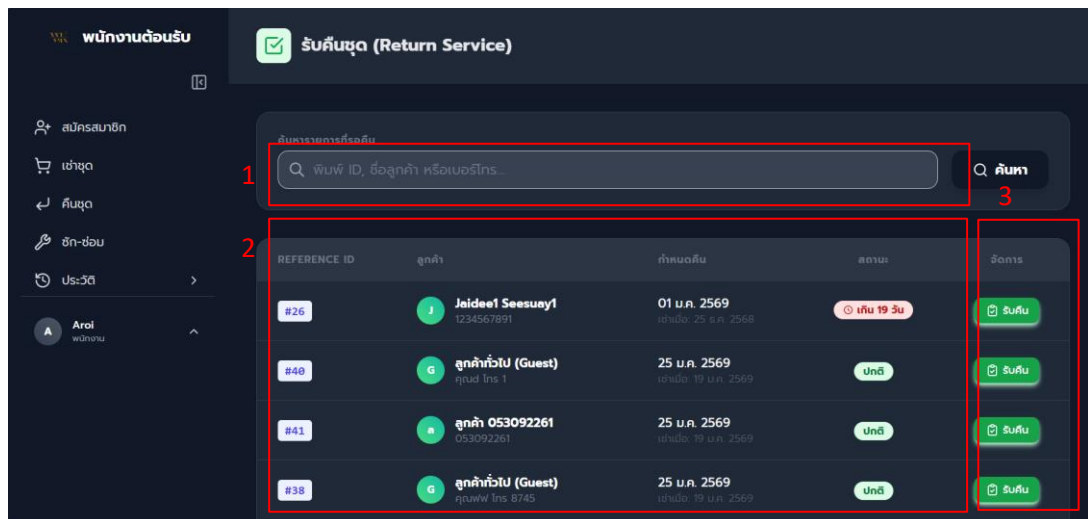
พนักงานต้อนรับ

สมัครสมาชิก
เช่าชุด
คืนชุด
ซัก-ซ่อม
ประวัติ

A Aroi
พนักงาน

รับคืนชุด (Return Service)

ค้นหารายการที่รอคืน

พิมพ์ ID, ชื่อลูกค้า หรือเบอร์โทร...

ค้นหา

1
2
3

| REFERENCE ID | ลูกค้า | กำหนดคืน | สถานะ | จัดการ |
|---|---|---|---|---|
| #26 | J Jaidee1 Seesuay1 1234567891 | 01 ม.ค. 2569 เช่าเมื่อ: 25 ธ.ค. 2568 | เกิน 19 วัน | รับคืน |
| #40 | G ลูกค้าทั่วไป (Guest) คุณd โทร 1 | 25 ม.ค. 2569 เช่าเมื่อ: 19 ม.ค. 2569 | ปกติ | รับคืน |
| #41 | a ลูกค้า 053092261 053092261 | 25 ม.ค. 2569 เช่าเมื่อ: 19 ม.ค. 2569 | ปกติ | รับคืน |
| #38 | G ลูกค้าทั่วไป (Guest) คุณฟฟ โทร 8745 | 25 ม.ค. 2569 เช่าเมื่อ: 19 ม.ค. 2569 | ปกติ | รับคืน |